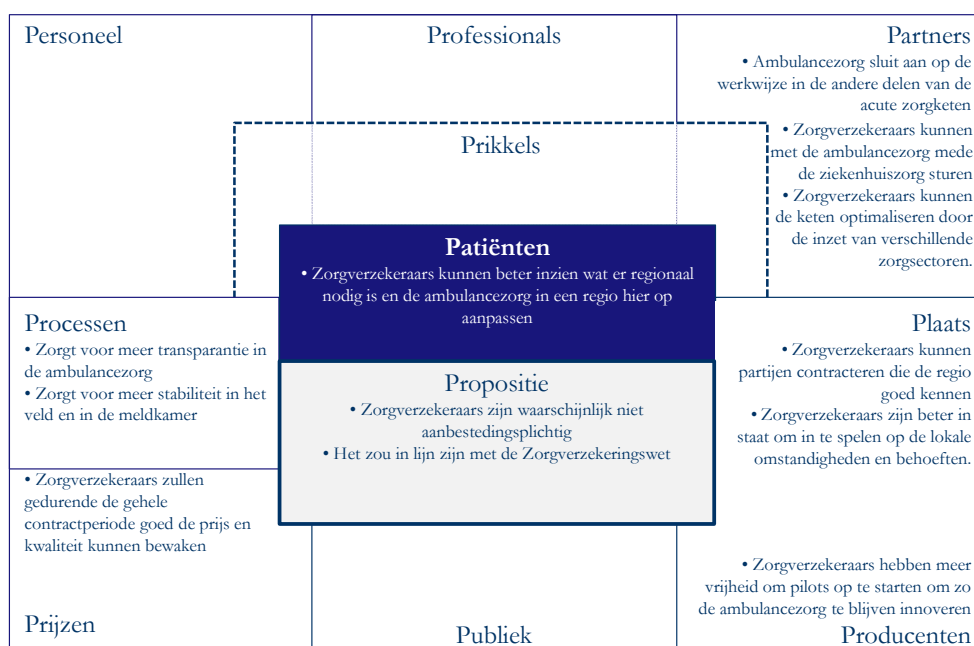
Personeel

Professionals

Partners
• Ambulancezorg sluit aan op de werkwijze in de andere delen van de acute zorgketen
• Zorgverzekeraars kunnen met de ambulancezorg mede de ziekenhuiszorg sturen
• Zorgverzekeraars kunnen de keten optimaliseren door de inzet van verschillende zorgsectoren.

Prikkels

Patiënten
• Zorgverzekeraars kunnen beter inzien wat er regionaal nodig is en de ambulancezorg in een regio hier op aanpassen

Processen
• Zorgt voor meer transparantie in de ambulancezorg
• Zorgt voor meer stabiliteit in het veld en in de meldkamer

Plaats
• Zorgverzekeraars kunnen partijen contracteren die de regio goed kennen
• Zorgverzekeraars zijn beter in staat om in te spelen op de lokale omstandigheden en behoeften.

Propositie
• Zorgverzekeraars zijn waarschijnlijk niet aanbestedingsplichtig
• Het zou in lijn zijn met de Zorgverzekeringswet

• Zorgverzekeraars zullen gedurende de gehele contractperiode goed de prijs en kwaliteit kunnen bewaken

Prijzen

Publiek

• Zorgverzekeraars hebben meer vrijheid om pilots op te starten om zo de ambulancezorg te blijven innoveren

Producenten